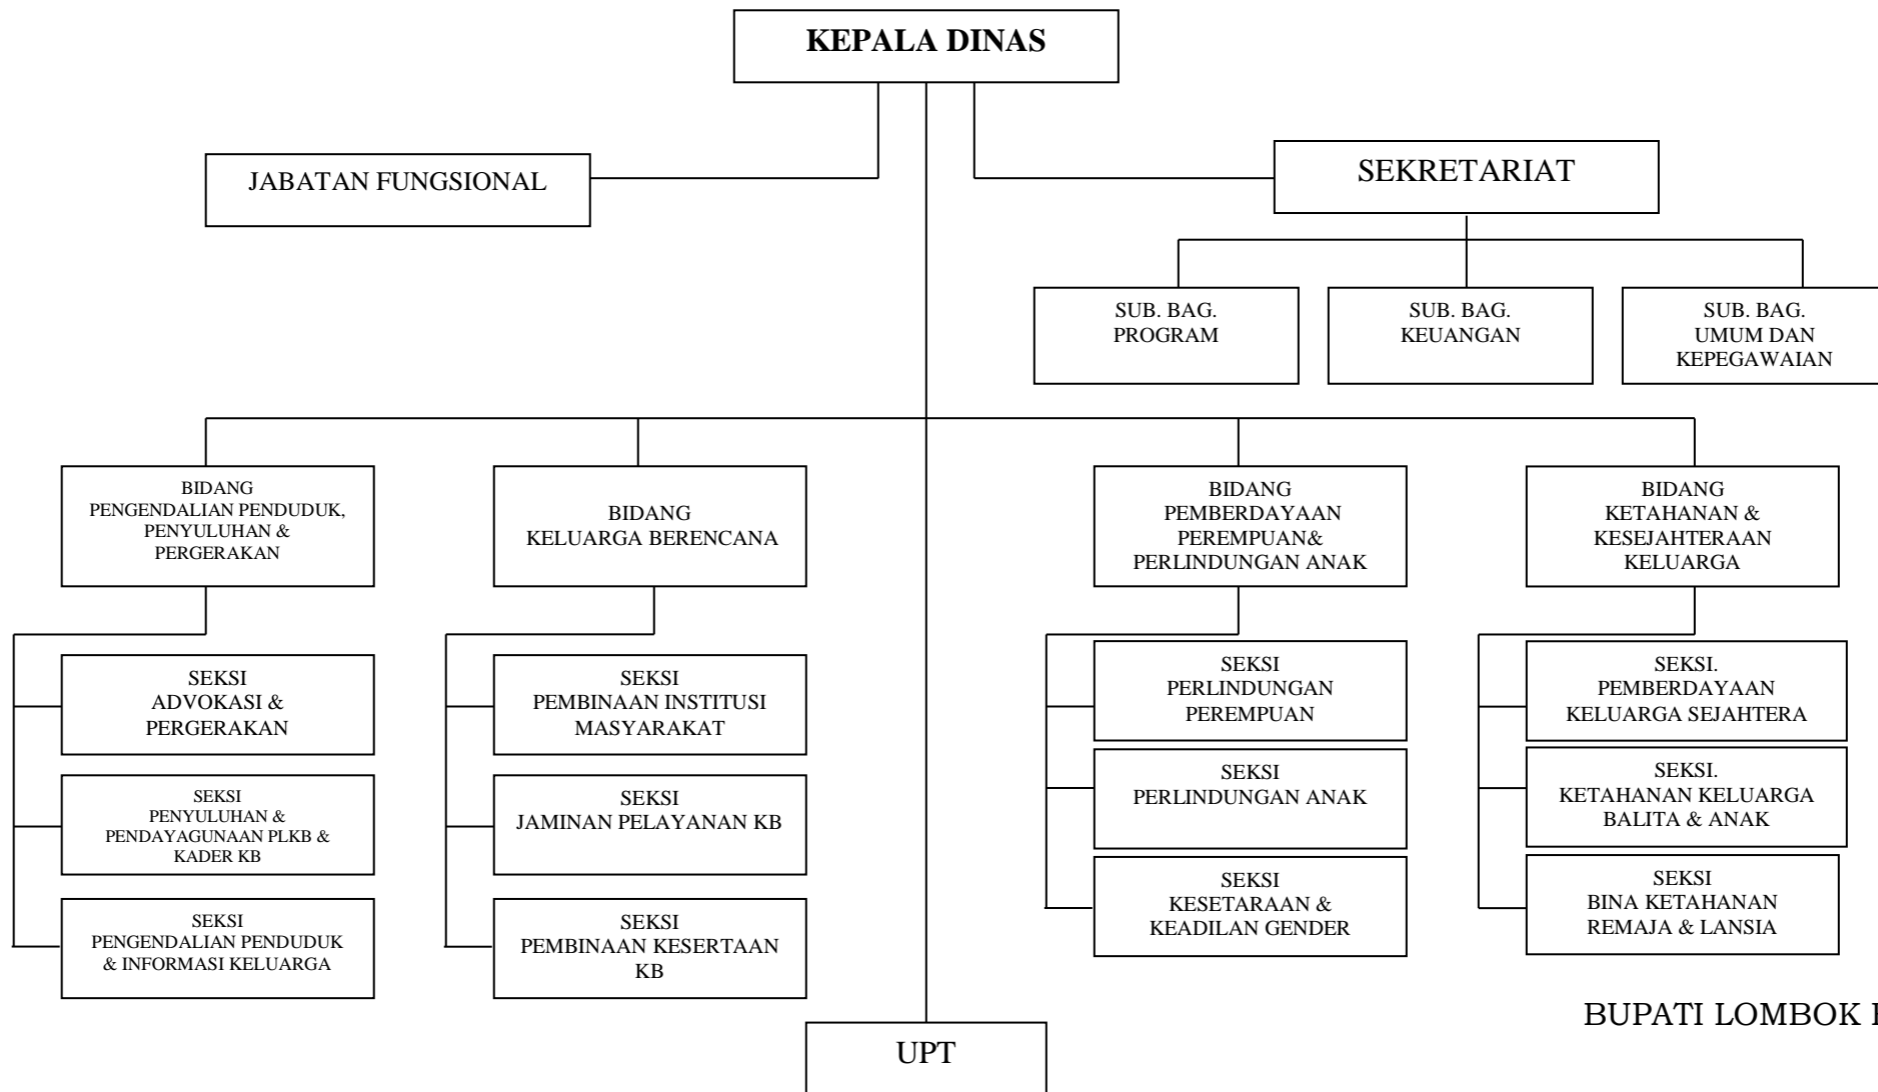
KEPALA DINAS

JABATAN FUNGSIONAL

SEKRETARIAT

SUB. BAG. PROGRAM

SUB. BAG. KEUANGAN

SUB. BAG. UMUM DAN KEPEGAWAIAN

BIDANG PENGENDALIAN PENDUDUK, PENYULUHAN & PERGERAKAN

BIDANG KELUARGA BERENCANA

BIDANG PEMBERDAYAAN PEREMPUAN& PERLINDUNGAN ANAK

BIDANG KETAHANAN & KESEJAHTERAAN KELUARGA

SEKSI ADVOKASI & PERGERAKAN

SEKSI PENYULUHAN & PENDAYAGUNAAN PLKB & KADER KB

SEKSI PENGENDALIAN PENDUDUK & INFORMASI KELUARGA

SEKSI PEMBINAAN INSTITUSI MASYARAKAT

SEKSI JAMINAN PELAYANAN KB

SEKSI PEMBINAAN KESERTAAN KB

SEKSI PERLINDUNGAN PEREMPUAN

SEKSI PERLINDUNGAN ANAK

SEKSI KESETARAAN & KEADILAN GENDER

SEKSI. PEMBERDAYAAN KELUARGA SEJAHTERA

SEKSI. KETAHANAN KELUARGA BALITA & ANAK

SEKSI BINA KETAHANAN REMAJA & LANSIA

UPT

BUPATI LOMBOK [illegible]